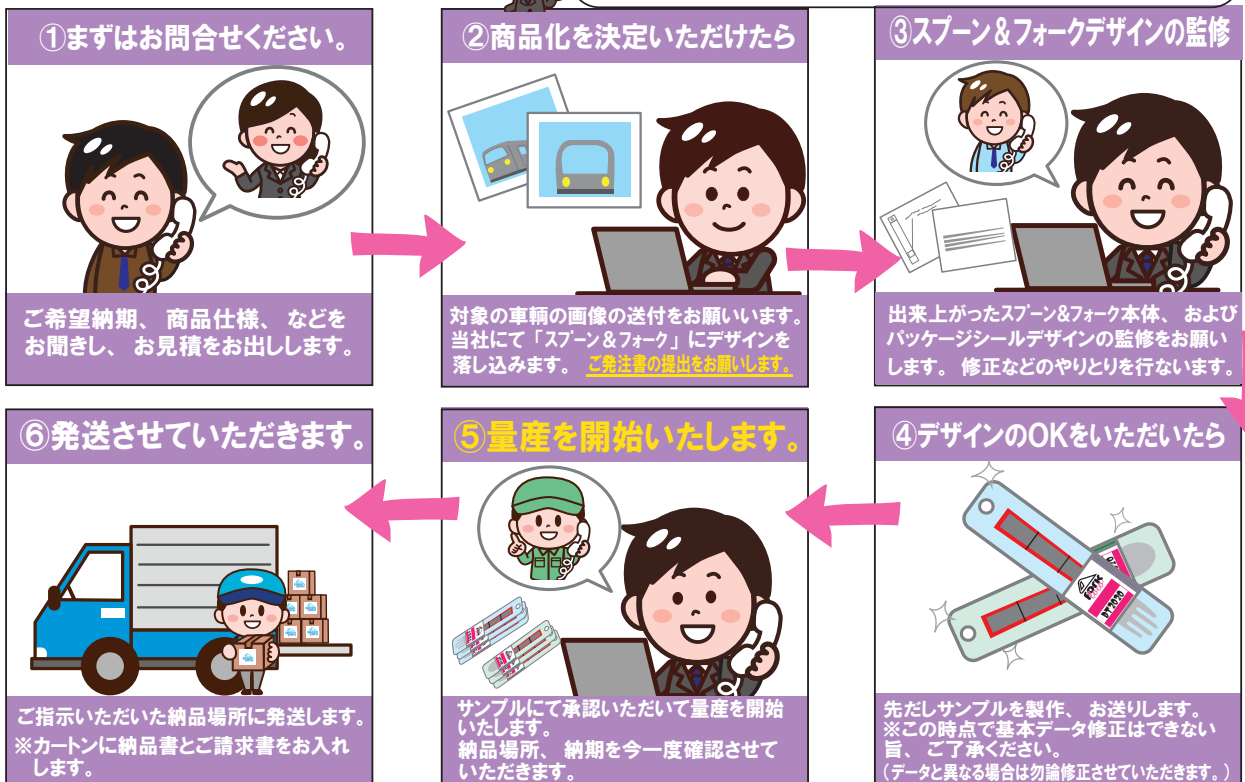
①まずはお問合せください。

ご希望納期、商品仕様、などをお聞きし、お見積をお出しします。

②商品化を決定いただけたら

対象の車輌の画像の送付をお願いいます。当社にて「スプーン＆フォーク」にデザインを落し込みます。ご発注書の提出をお願いします。

③スプーン＆フォークデザインの監修

出来上がったスプーン&フォーク本体、およびパッケージシールデザインの監修をお願いします。修正などのやりとりを行ないます。

⑥発送させていただきます。

ご指示いただいた納品場所に発送します。
※カートンに納品書とご請求書をお入れします。

⑤量産を開始いたします。

サンプルにて承認いただいて量産を開始いたします。
納品場所、納期を今一度確認させていただきます。

④デザインのOKをいただいたら

先だしサンプルを製作、お送りします。
※この時点で基本データ修正はできない旨、ご了承ください。
（データと異なる場合は勿論修正させていただきます。）